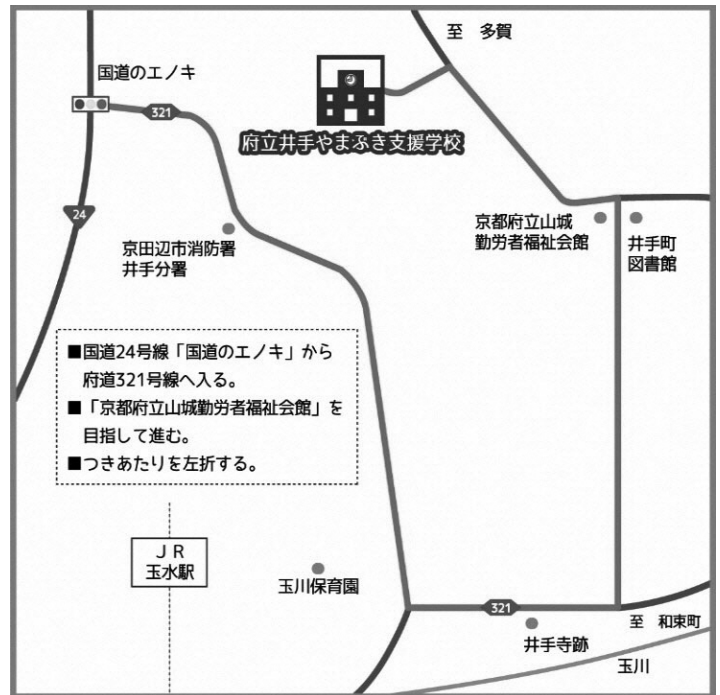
至　多賀

国道のエノキ

321

府立井手やまぶき支援学校

24

京都府立山城
勤労者福祉会館

井手町
図書館

京田辺市消防署
井手分署

■国道24号線「国道のエノキ」から
　府道321号線へ入る。
■「京都府立山城勤労者福祉会館」を
　目指して進む。
■つきあたりを左折する。

ＪＲ
玉水駅

玉川保育園

321

至　和束町

井手寺跡

玉川